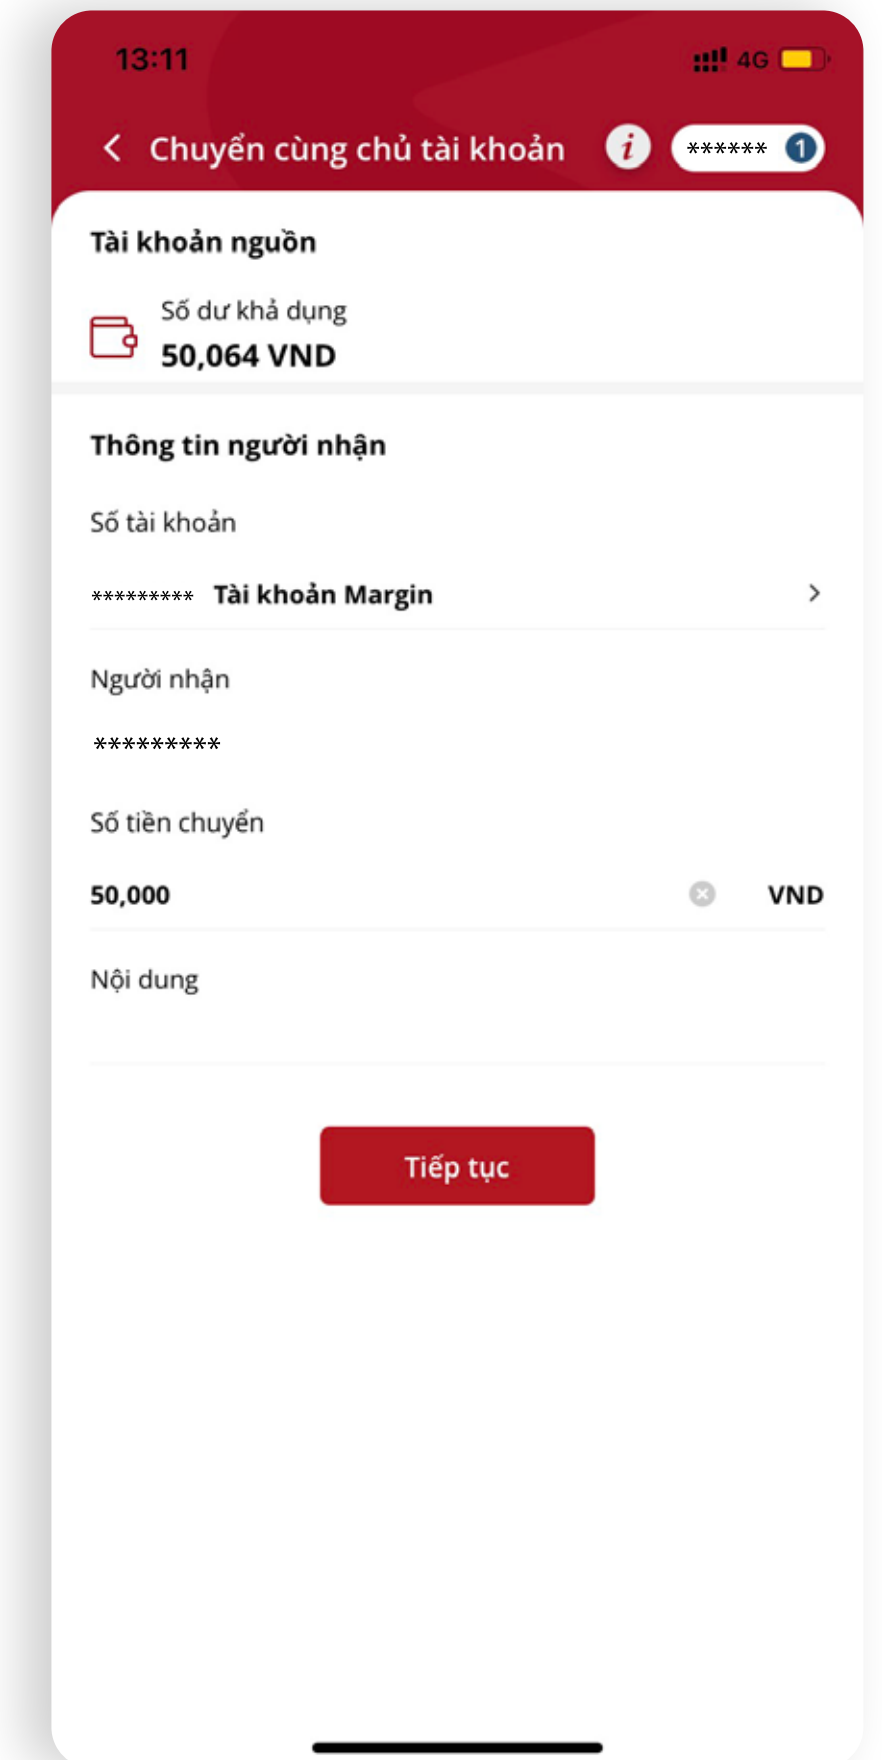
13:11 4G

Chuyển cùng chủ tài khoản i ****** 1

Tài khoản nguồn

Số dư khả dụng
50,064 VND

Thông tin người nhận

Số tài khoản

********* Tài khoản Margin

Người nhận

*********

Số tiền chuyển

50,000 VND

Nội dung

Tiếp tục